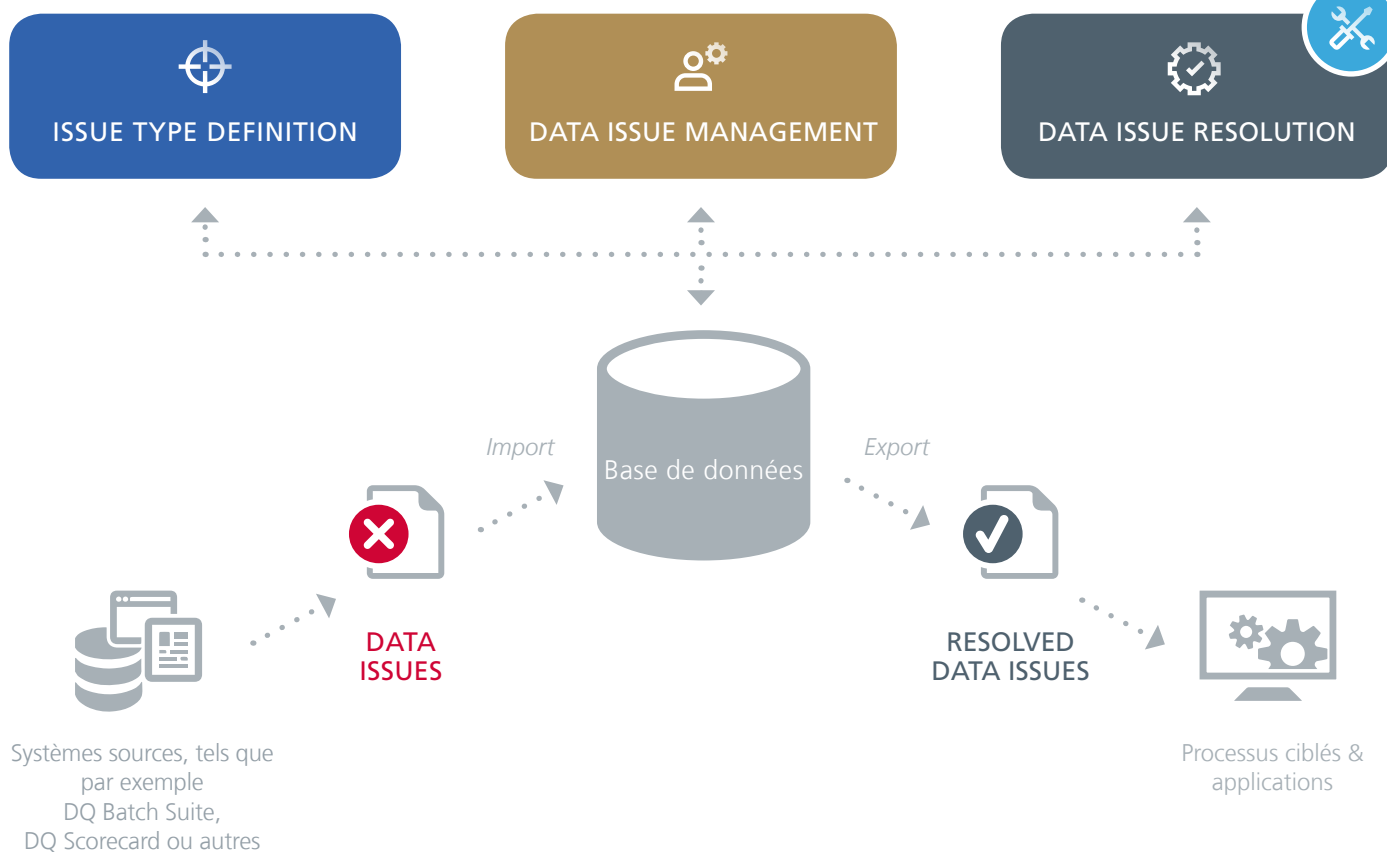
ISSUE TYPE DEFINITION

DATA ISSUE MANAGEMENT

DATA ISSUE RESOLUTION

Import

Base de données

Export

DATA ISSUES

RESOLVED DATA ISSUES

Systèmes sources, tels que par exemple DQ Batch Suite, DQ Scorecard ou autres

Processus ciblés & applications